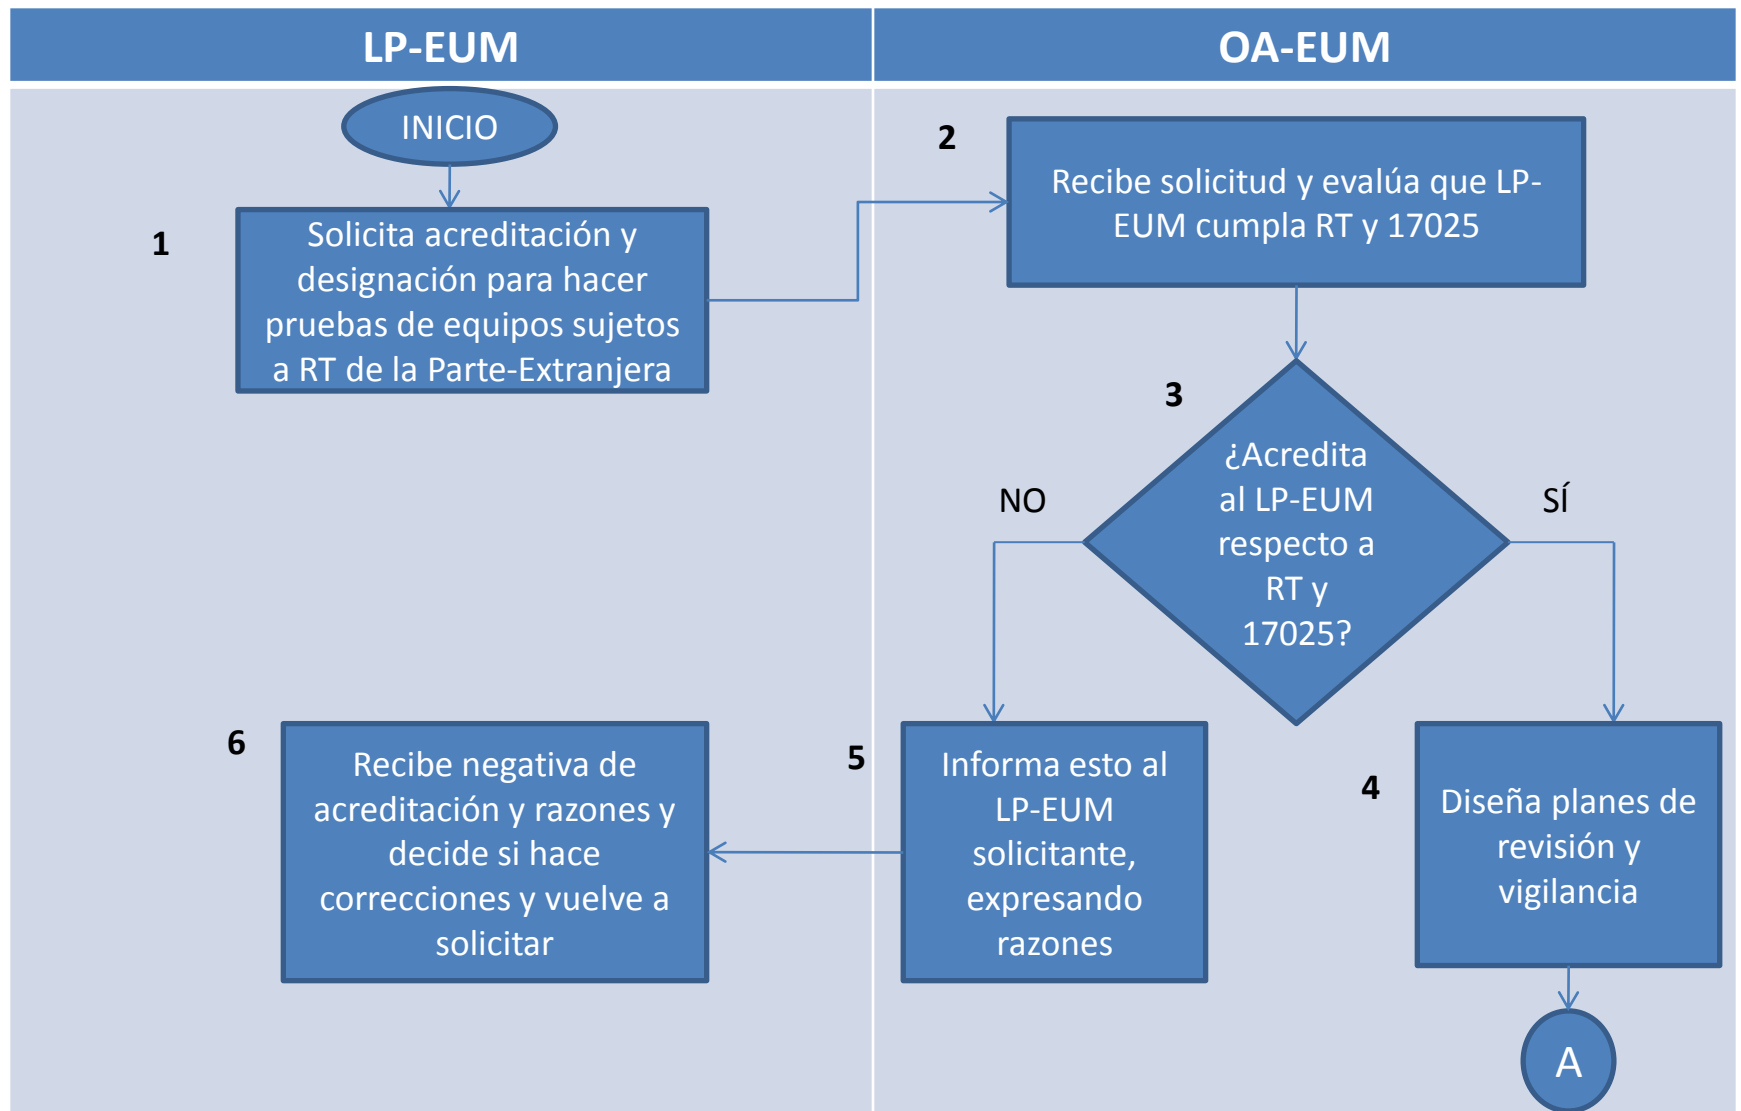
LP-EUM

OA-EUM

INICIO

1

Solicita acreditación y designación para hacer pruebas de equipos sujetos a RT de la Parte-Extranjera

2

Recibe solicitud y evalúa que LP-EUM cumpla RT y 17025

3

¿Acredita al LP-EUM respecto a RT y 17025?

NO

SÍ

6

Recibe negativa de acreditación y razones y decide si hace correcciones y vuelve a solicitar

5

Informa esto al LP-EUM solicitante, expresando razones

4

Diseña planes de revisión y vigilancia

A